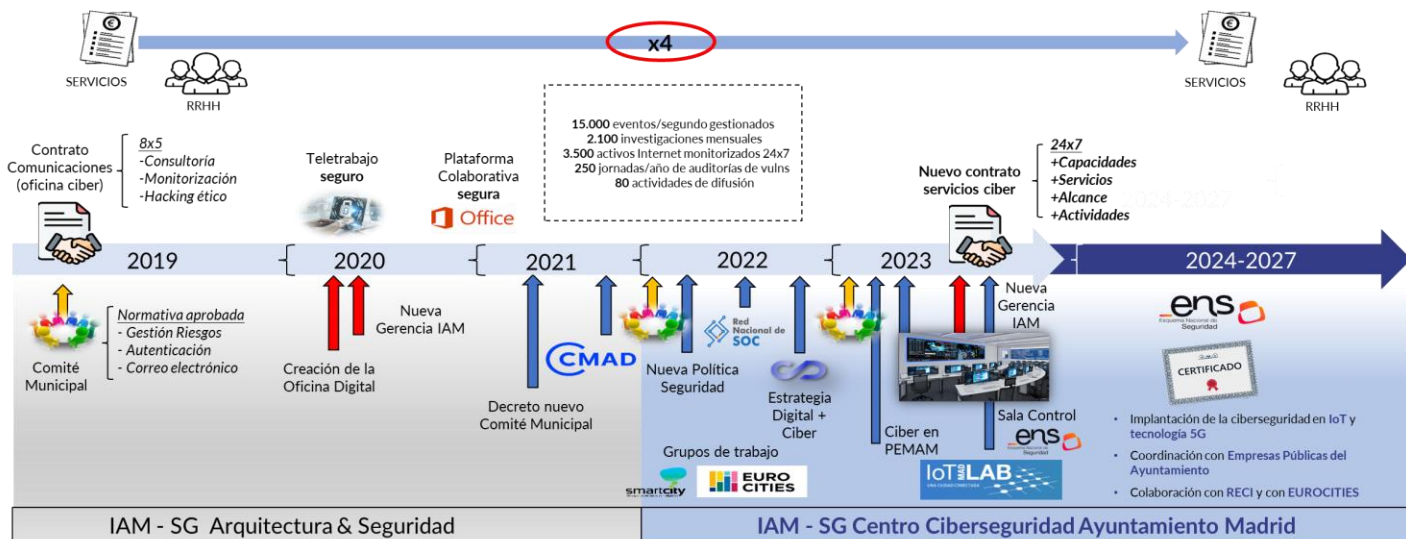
x4

SERVICIOS

RRHH

SERVICIOS

RRHH

Contrato Comunicaciones (oficina ciber)

8x5
-Consultoría
-Monitorización
-Hacking ético

Teletrabajo seguro

Plataforma Colaborativa segura

Office

15.000 eventos/segundo gestionados
2.100 investigaciones mensuales
3.500 activos Internet monitorizados 24x7
250 jornadas/año de auditorías de vulns
80 actividades de difusión

Nuevo contrato servicios ciber

24x7
+Capacidades
+Servicios
+Alcance
+Actividades

2019

2020

2021

2022

2023

2024-2027

Comité Municipal

Normativa aprobada
- Gestión Riesgos
- Autenticación
- Correo electrónico

Creación de la Oficina Digital

Nueva Gerencia IAM

Decreto nuevo Comité Municipal

CMAD

Nueva Política Seguridad

Red Nacional de SOC

Estrategia Digital + Ciber

Grupos de trabajo

smartcity

EURO CITIES

Ciber en PEMAM

Nueva Gerencia IAM

Sala Control

ens

IoT LAB

ens
Esquema Nacional de Seguridad

CERTIFICADO

• Implantación de la ciberseguridad en IoT y tecnología 5G
• Coordinación con Empresas Públicas del Ayuntamiento
• Colaboración con RECI y con EUROCITIES

IAM - SG Arquitectura & Seguridad

IAM - SG Centro Ciberseguridad Ayuntamiento Madrid